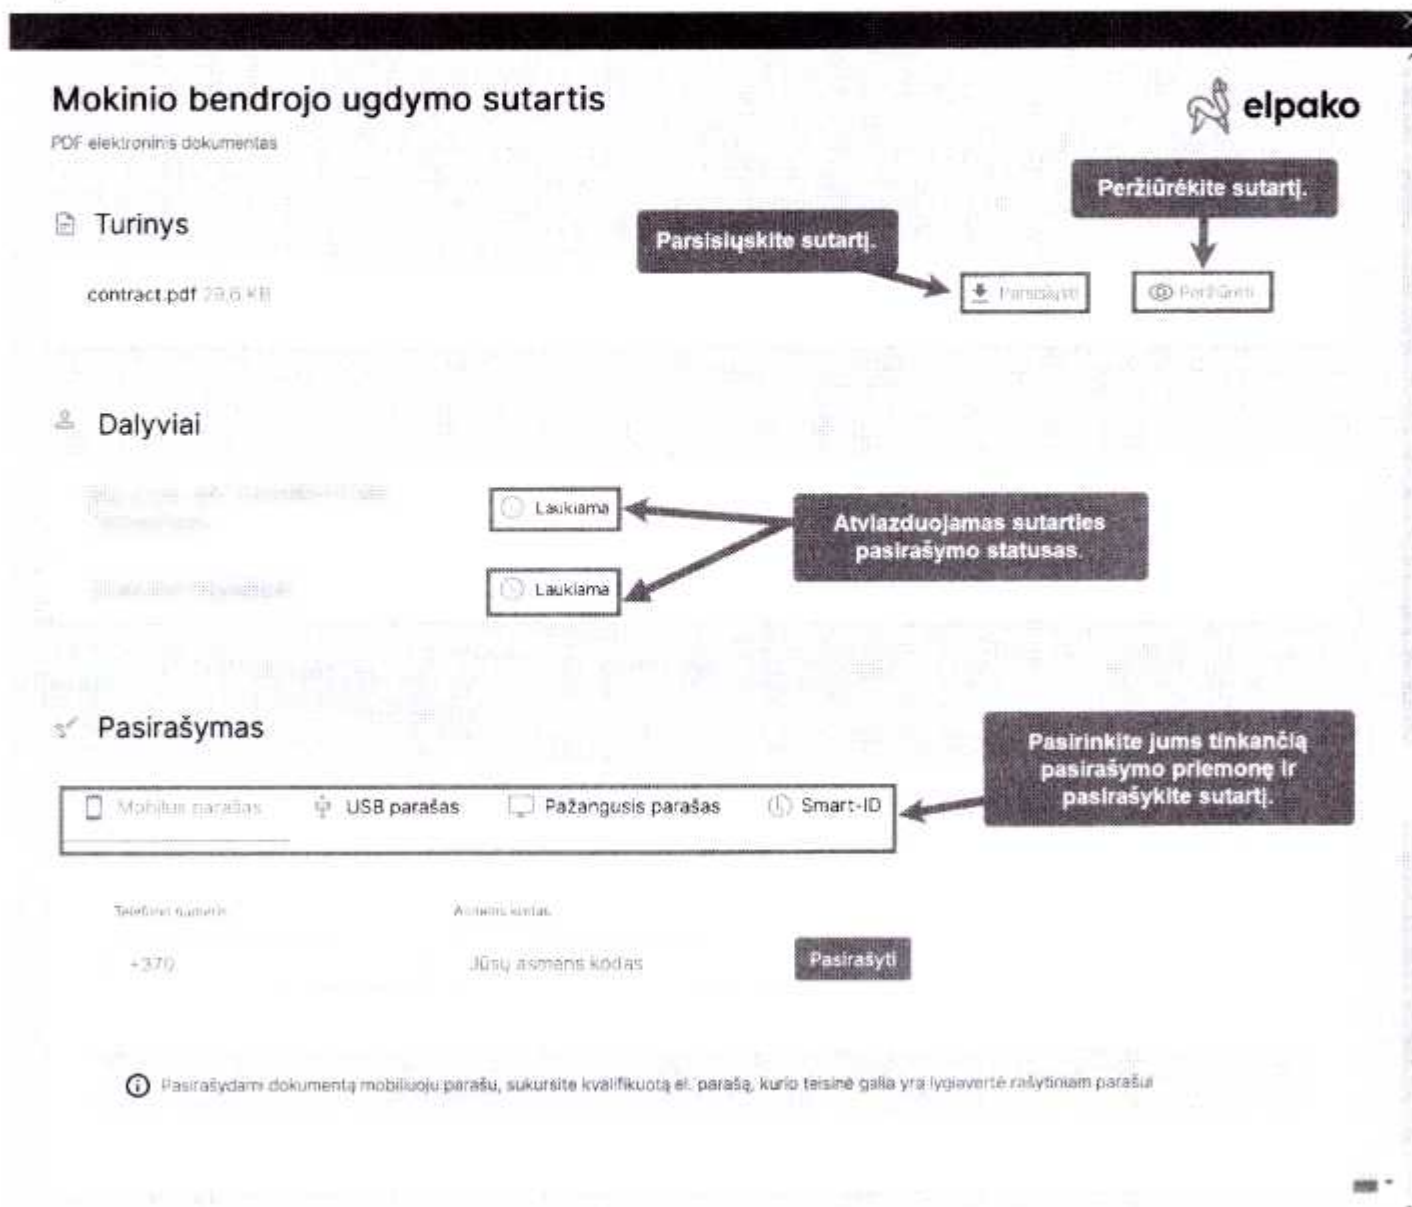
Mokinio bendrojo ugdymo sutartis

elpako

PDF elektroninis dokumentas

Peržiūrėkite sutartį.

Turinys

Parsisiųskite sutartį.

contract.pdf 28.6 KB

Parsisiųsti

Peržiūrėti

Dalyviai

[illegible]

Laukiama

Atvlazduojamas sutarties pasirašymo statusas.

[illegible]

Laukiama

Pasirašymas

Pasirinkite jums tinkančią pasirašymo priemonę ir pasirašykite sutartį.

Mobilus parašas

USB parašas

Pažangusis parašas

Smart-ID

Telefono numeris

Asmens kodas

+370

Jūsų asmens kodas

Pasirašyti

Pasirašydami dokumentą mobiliuoju parašu, sukursite kvalifikuotą el. parašą, kurio teisinė galia yra lygiavertė rašytiniam parašui